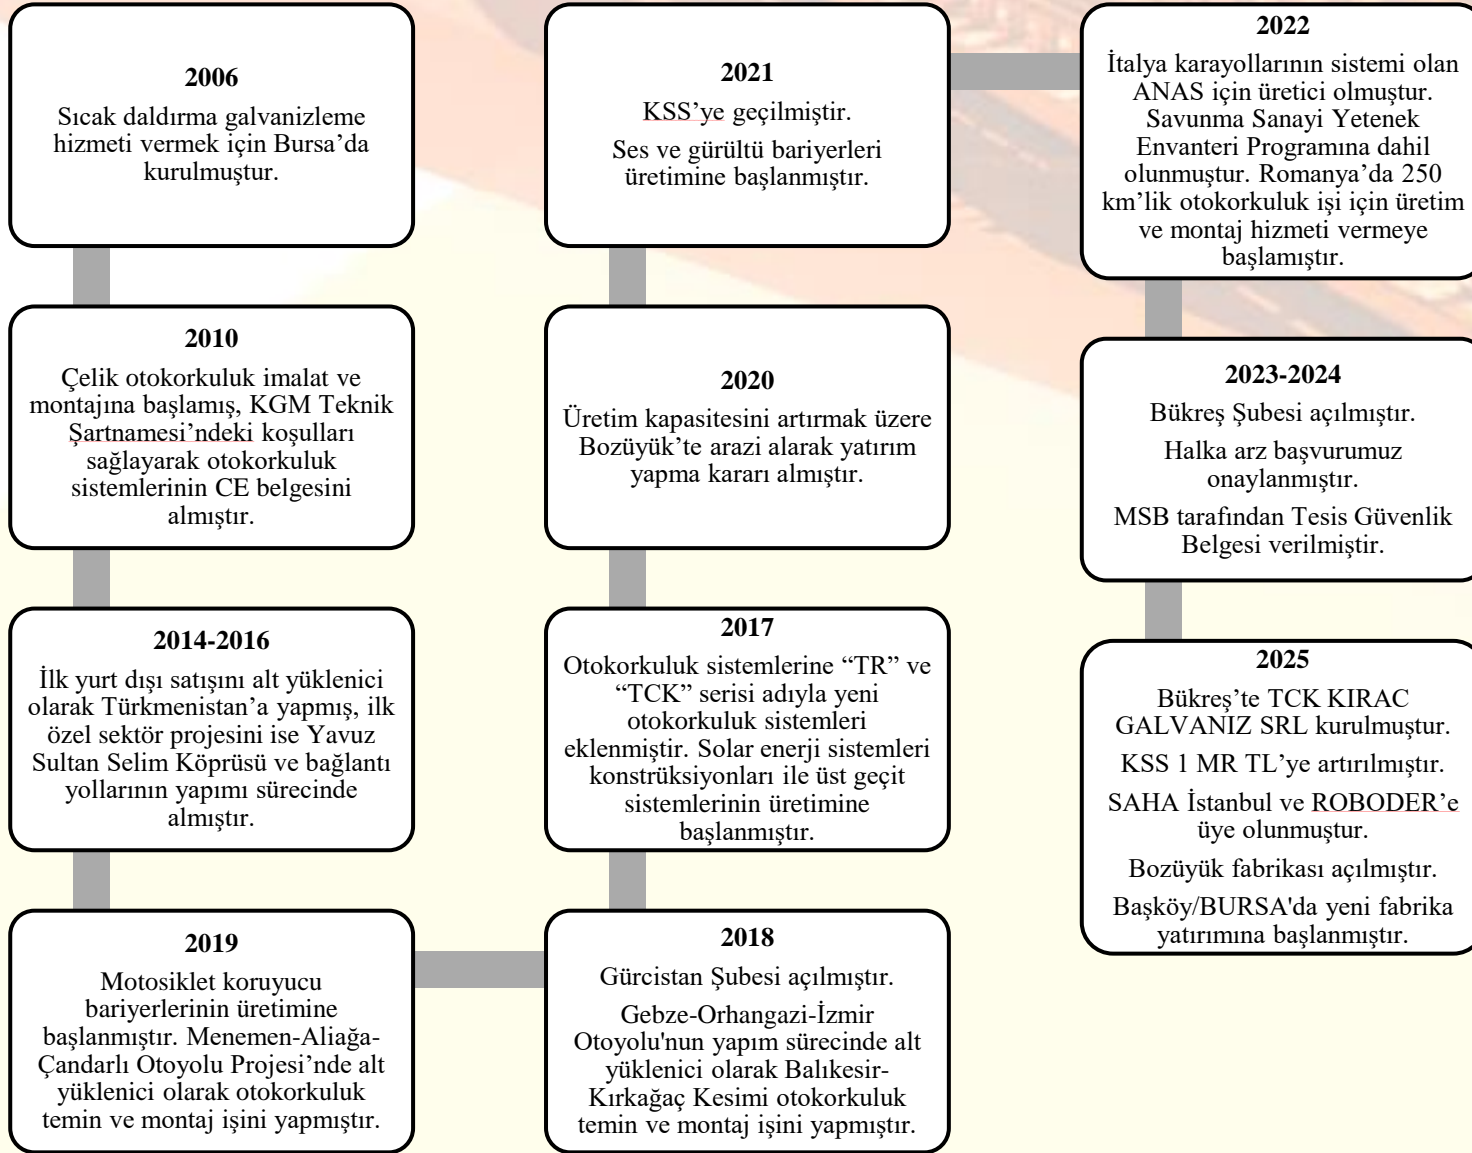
2006
Sıcak daldırma galvanizleme hizmeti vermek için Bursa'da kurulmuştur.

2010
Çelik otokorkuluk imalat ve montajına başlamış, KGM Teknik Şartnamesi'ndeki koşulları sağlayarak otokorkuluk sistemlerinin CE belgesini almıştır.

2014-2016
İlk yurt dışı satışını alt yüklenici olarak Türkmenistan'a yapmış, ilk özel sektör projesini ise Yavuz Sultan Selim Köprüsü ve bağlantı yollarının yapımı sürecinde almıştır.

2019
Motosiklet koruyucu bariyerlerinin üretimine başlanmıştır. Menemen-Aliağa-Çandarlı Otoyolu Projesi'nde alt yüklenici olarak otokorkuluk temin ve montaj işini yapmıştır.

2018
Gürcistan Şubesi açılmıştır.
Gebze-Orhangazi-İzmir Otoyolu'nun yapım sürecinde alt yüklenici olarak Balıkesir-Kırkağaç Kesimi otokorkuluk temin ve montaj işini yapmıştır.

2017
Otokorkuluk sistemlerine "TR" ve "TCK" serisi adıyla yeni otokorkuluk sistemleri eklenmiştir. Solar enerji sistemleri konstrüksiyonları ile üst geçit sistemlerinin üretimine başlanmıştır.

2020
Üretim kapasitesini artırmak üzere Bozüyük'te arazi alarak yatırım yapma kararı almıştır.

2021
KSS'ye geçilmiştir.
Ses ve gürültü bariyerleri üretimine başlanmıştır.

2022
İtalya karayollarının sistemi olan ANAS için üretici olmuştur. Savunma Sanayi Yetenek Envanteri Programına dahil olunmuştur. Romanya'da 250 km'lik otokorkuluk işi için üretim ve montaj hizmeti vermeye başlamıştır.

2023-2024
Bükreş Şubesi açılmıştır.
Halka arz başvurumuz onaylanmıştır.
MSB tarafından Tesis Güvenlik Belgesi verilmiştir.

2025
Bükreş'te TCK KIRAC GALVANIZ SRL kurulmuştur.
KSS 1 MR TL'ye artırılmıştır.
SAHA İstanbul ve ROBODER'e üye olunmuştur.
Bozüyük fabrikası açılmıştır.
Başköy/BURSA'da yeni fabrika yatırımına başlanmıştır.